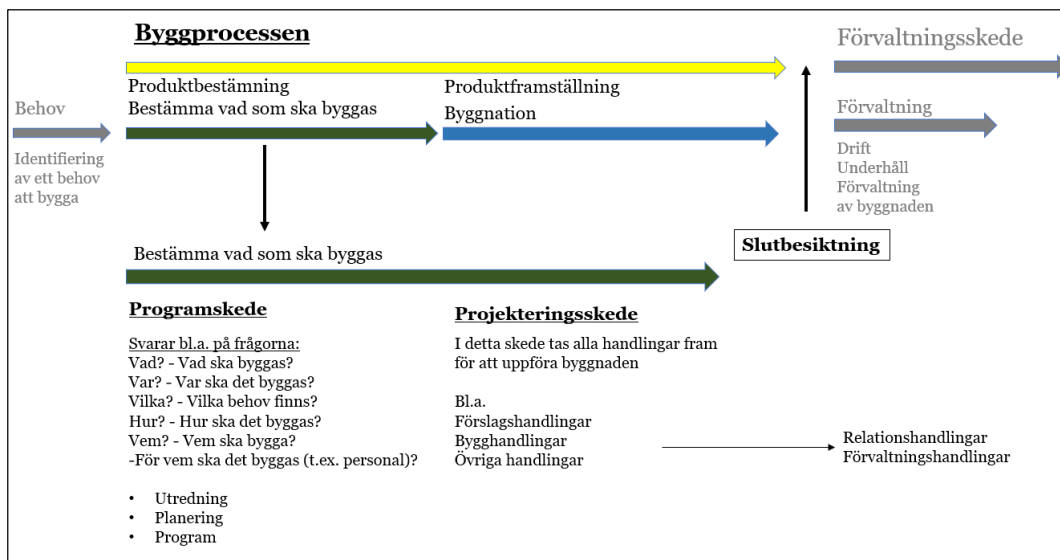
Byggprocessen

Förvaltningsskede

Behov

Identifiering av ett behov att bygga

Produktbestämning
Bestämma vad som ska byggas

Produktframställning
Byggnation

Förvaltning

Drift
Underhåll
Förvaltning av byggnaden

Slutbesiktning

Bestämma vad som ska byggas

Programskede

Svarar bl.a. på frågorna:
Vad? - Vad ska byggas?
Var? - Var ska det byggas?
Vilka? - Vilka behov finns?
Hur? - Hur ska det byggas?
Vem? - Vem ska bygga?
-För vem ska det byggas (t.ex. personal)?

• Utredning
• Planering
• Program

Projekteringsskede

I detta skede tas alla handlingar fram för att uppföra byggnaden

Bl.a.
Förslagshandlingar
Bygghandlingar
Övriga handlingar

Relationshandlingar
Förvaltningshandlingar